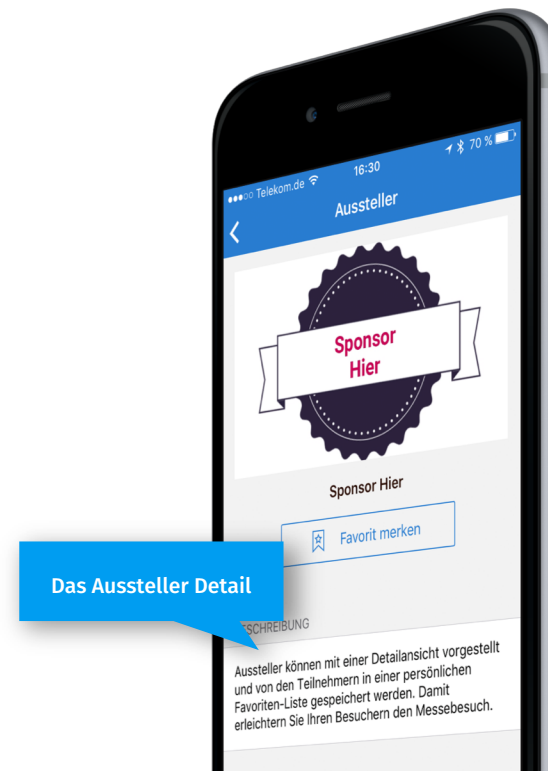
●●●○○ Telekom.de
16:30
70 %
Aussteller

Sponsor Hier

Sponsor Hier

Favorit merken

Das Aussteller Detail

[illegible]SCHREIBUNG

Aussteller können mit einer Detailansicht vorgestellt und von den Teilnehmern in einer persönlichen Favoriten-Liste gespeichert werden. Damit erleichtern Sie Ihren Besuchern den Messebesuch.